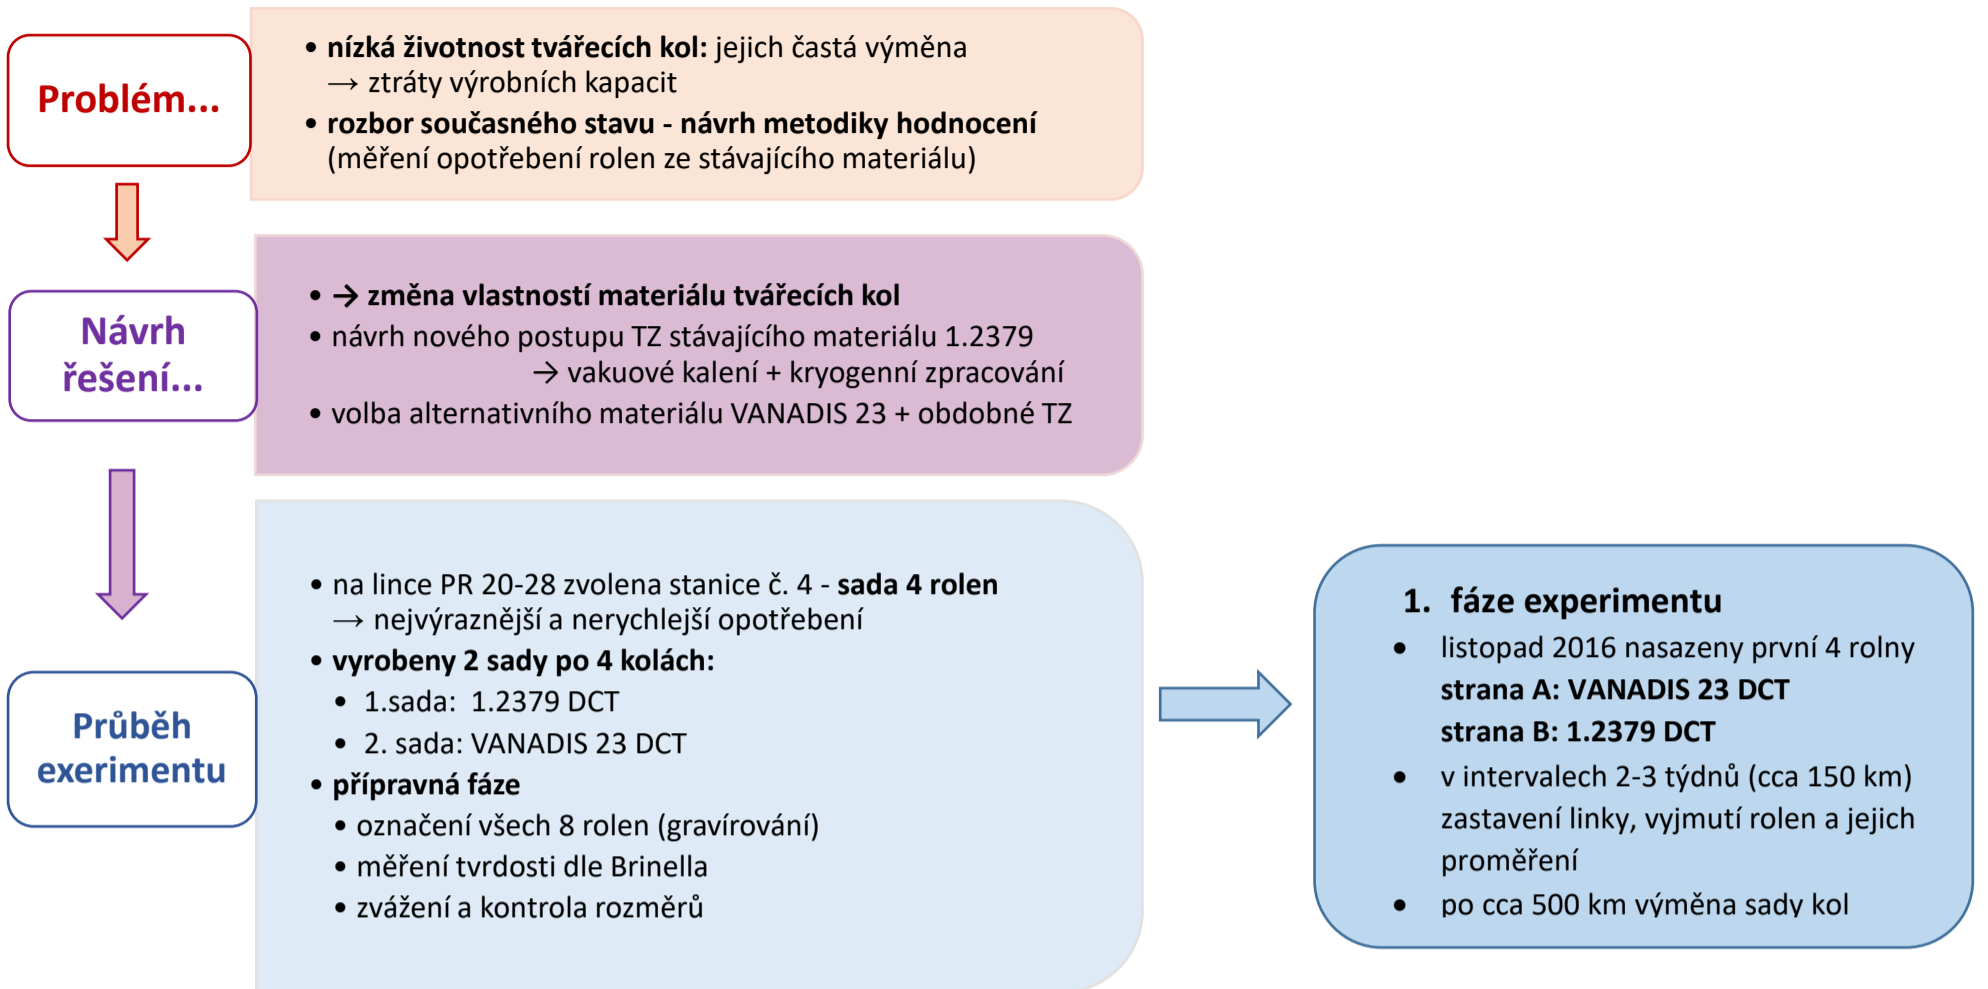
Problém...

• **nízká životnost tvářecích kol:** jejich častá výměna → ztráty výrobních kapacit
• **rozbor současného stavu - návrh metodiky hodnocení** (měření opotřebení rolen ze stávajícího materiálu)

Návrh řešení...

• **→ změna vlastností materiálu tvářecích kol**
• návrh nového postupu TZ stávajícího materiálu 1.2379 → vakuové kalení + kryogenní zpracování
• volba alternativního materiálu VANADIS 23 + obdobné TZ

Průběh exerimentu

• na lince PR 20-28 zvolena stanice č. 4 - **sada 4 rolen** → nejvýraznější a nerychlejší opotřebení
• **vyrobeny 2 sady po 4 kolách:**
 • 1.sada: 1.2379 DCT
 • 2. sada: VANADIS 23 DCT
• **přípravná fáze**
 • označení všech 8 rolen (gravírování)
 • měření tvrdosti dle Brinella
 • zvážení a kontrola rozměrů

**1. fáze experimentu**
• listopad 2016 nasazeny první 4 rolny **strana A: VANADIS 23 DCT** **strana B: 1.2379 DCT**
• v intervalech 2-3 týdnů (cca 150 km) zastavení linky, vyjmutí rolen a jejich proměření
• po cca 500 km výměna sady kol